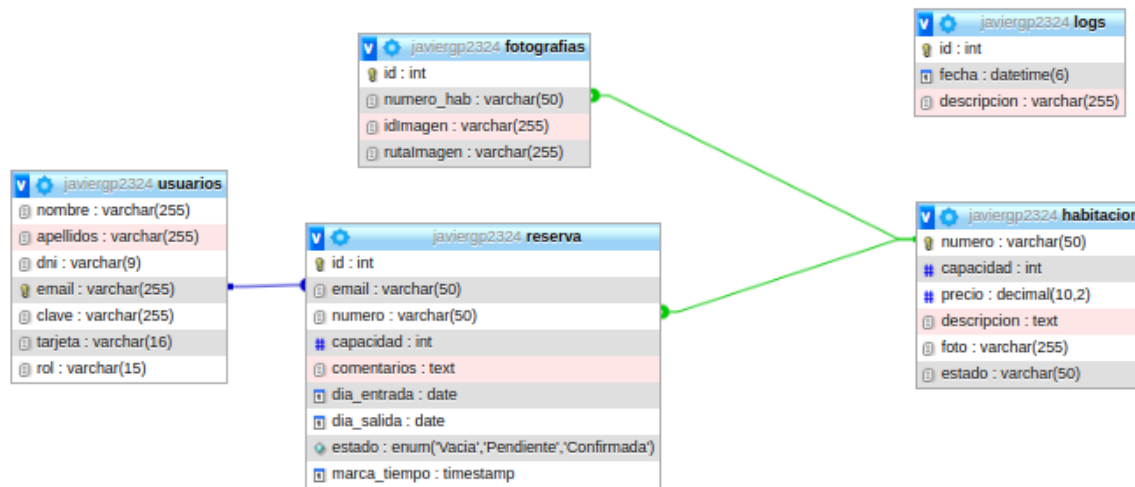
javiergp2324 fotografias
id : int
numero_hab : varchar(50)
idImagen : varchar(255)
rutaImagen : varchar(255)

javiergp2324 logs
id : int
fecha : datetime(6)
descripcion : varchar(255)

javiergp2324 usuarios
nombre : varchar(255)
apellidos : varchar(255)
dni : varchar(9)
email : varchar(255)
clave : varchar(255)
tarjeta : varchar(16)
rol : varchar(15)

javiergp2324 reserva
id : int
email : varchar(50)
numero : varchar(50)
capacidad : int
comentarios : text
dia_entrada : date
dia_salida : date
estado : enum('Vacia','Pendiente','Confirmada')
marca_tiempo : timestamp

javiergp2324 habitacion
numero : varchar(50)
capacidad : int
precio : decimal(10,2)
descripcion : text
foto : varchar(255)
estado : varchar(50)